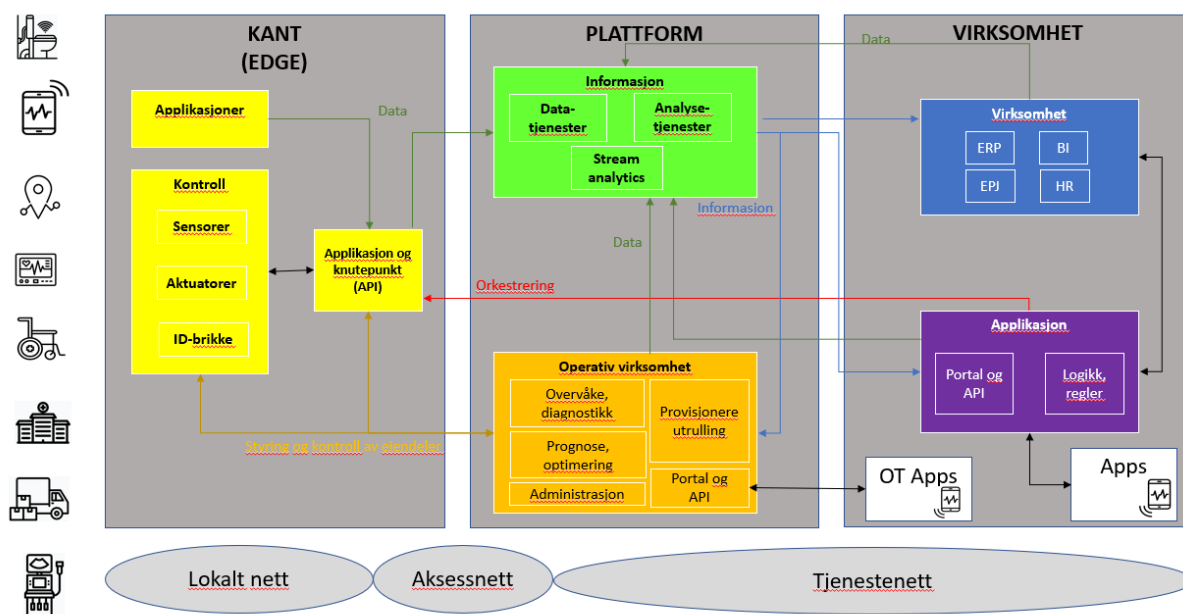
KANT (EDGE)

Applikasjoner

Kontroll

Sensorer

Aktuatorer

ID-brikke

Applikasjon og knutepunkt (API)

Data

PLATTFORM

Informasjon

Data-tjenester

Analyse-tjenester

Stream analytics

Data

Informasjon

Orkestrering

Operativ virksomhet

Overvåke, diagnostikk

Prognose, optimering

Administrasjon

Provisjonere utrulling

Portal og API

Styring og kontroll av eiendeler

VIRKSOMHET

Data

Virksomhet

ERP

BI

EPJ

HR

Applikasjon

Portal og API

Logikk, regler

OT Apps

Apps

Lokalt nett

Aksessnett

Tjenestenett